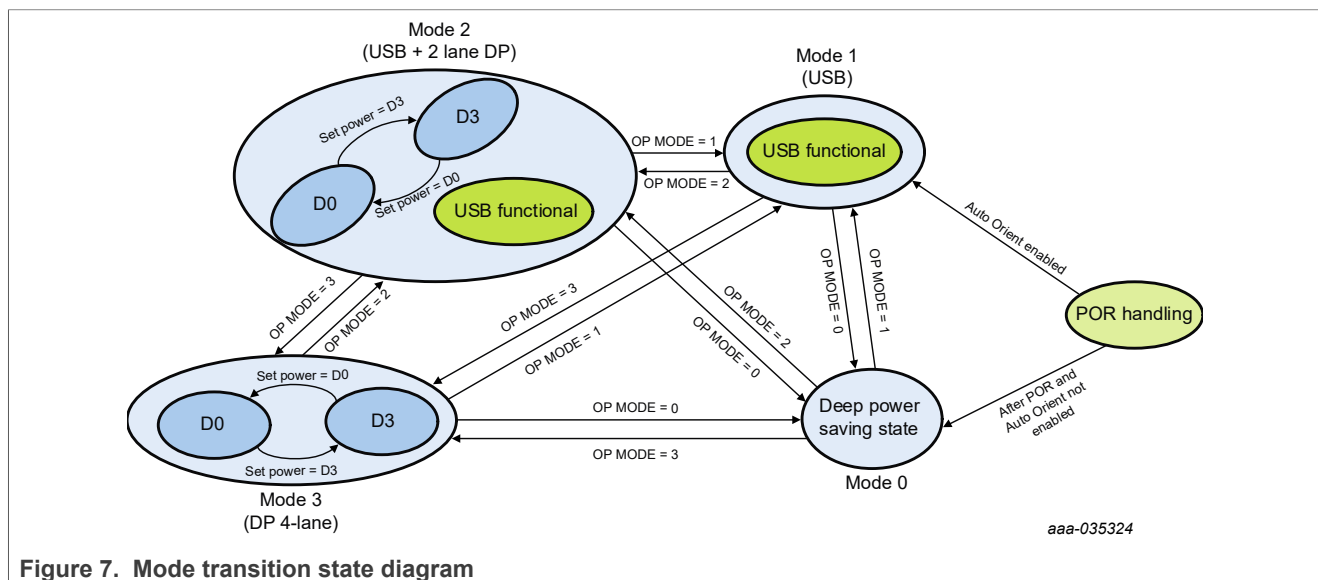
Mode 2
(USB + 2 lane DP)

Set power = D3

D3

D0

Set power = D0

USB functional

OP MODE = 1

OP MODE = 2

Mode 1
(USB)

USB functional

Auto Orient enabled

POR handling

OP MODE = 0

OP MODE = 1

OP MODE = 3

OP MODE = 2

OP MODE = 3

OP MODE = 1

OP MODE = 2

OP MODE = 0

Set power = D0

D0

D3

Set power = D3

Mode 3
(DP 4-lane)

OP MODE = 0

OP MODE = 3

Deep power saving state

Mode 0

After POR and Auto Orient not enabled

aaa-035324

Figure 7. Mode transition state diagram